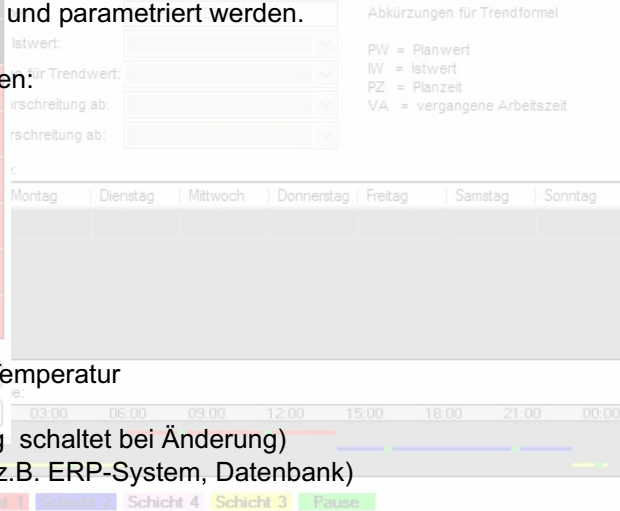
und parametriert werden.

Istwert:

en: für Trendwert:

rschreitung ab:

rschreitung ab:

Abkürzungen für Trendformel

PW = Planwert
IW = Istwert
PZ = Planzeit
VA = vergangene Arbeitszeit

| Montag | Dienstag | Mittwoch | Donnerstag | Freitag | Samstag | Sonntag |
|---|---|---|---|---|---|---|

emperatur

03:00 06:00 09:00 12:00 15:00 18:00 21:00 00:00

g schaltet bei Änderung)

z.B. ERP-System, Datenbank)

t 1 Schicht 2 Schicht 4 Schicht 3 Pause